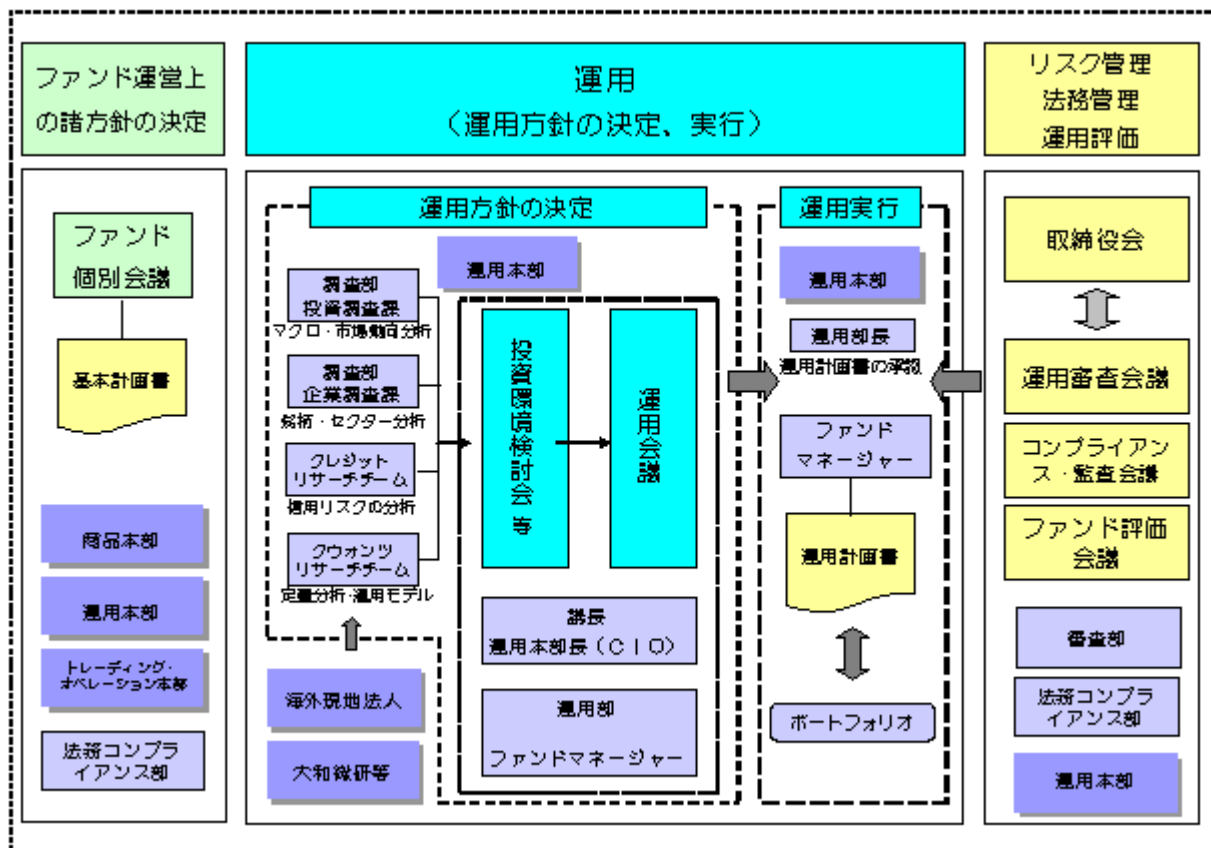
ファンド運営上の諸方針の決定

運用
（運用方針の決定、実行）

リスク管理
法務管理
運用評価

ファンド個別会議

基本計画書

商品本部

運用本部

トレーディング・オペレーション本部

法務コンプライアンス部

運用方針の決定

運用本部

調査部
投資調査課
マクロ・市場動向分析

調査部
企業調査課
銘柄・セクター分析

クレジットリサーチチーム
信用リスクの分析

クウォンツリサーチチーム
定量分析・運用モデル

投資環境検討会等

運用会議

議長
運用本部長（ＣＩＯ）

運用部
ファンドマネージャー

海外現地法人

大和総研等

運用実行

運用本部

運用部長
運用計画書の承認

ファンドマネージャー

運用計画書

ポートフォリオ

取締役会

運用審査会議

コンプライアンス・監査会議

ファンド評価会議

審査部

法務コンプライアンス部

運用本部